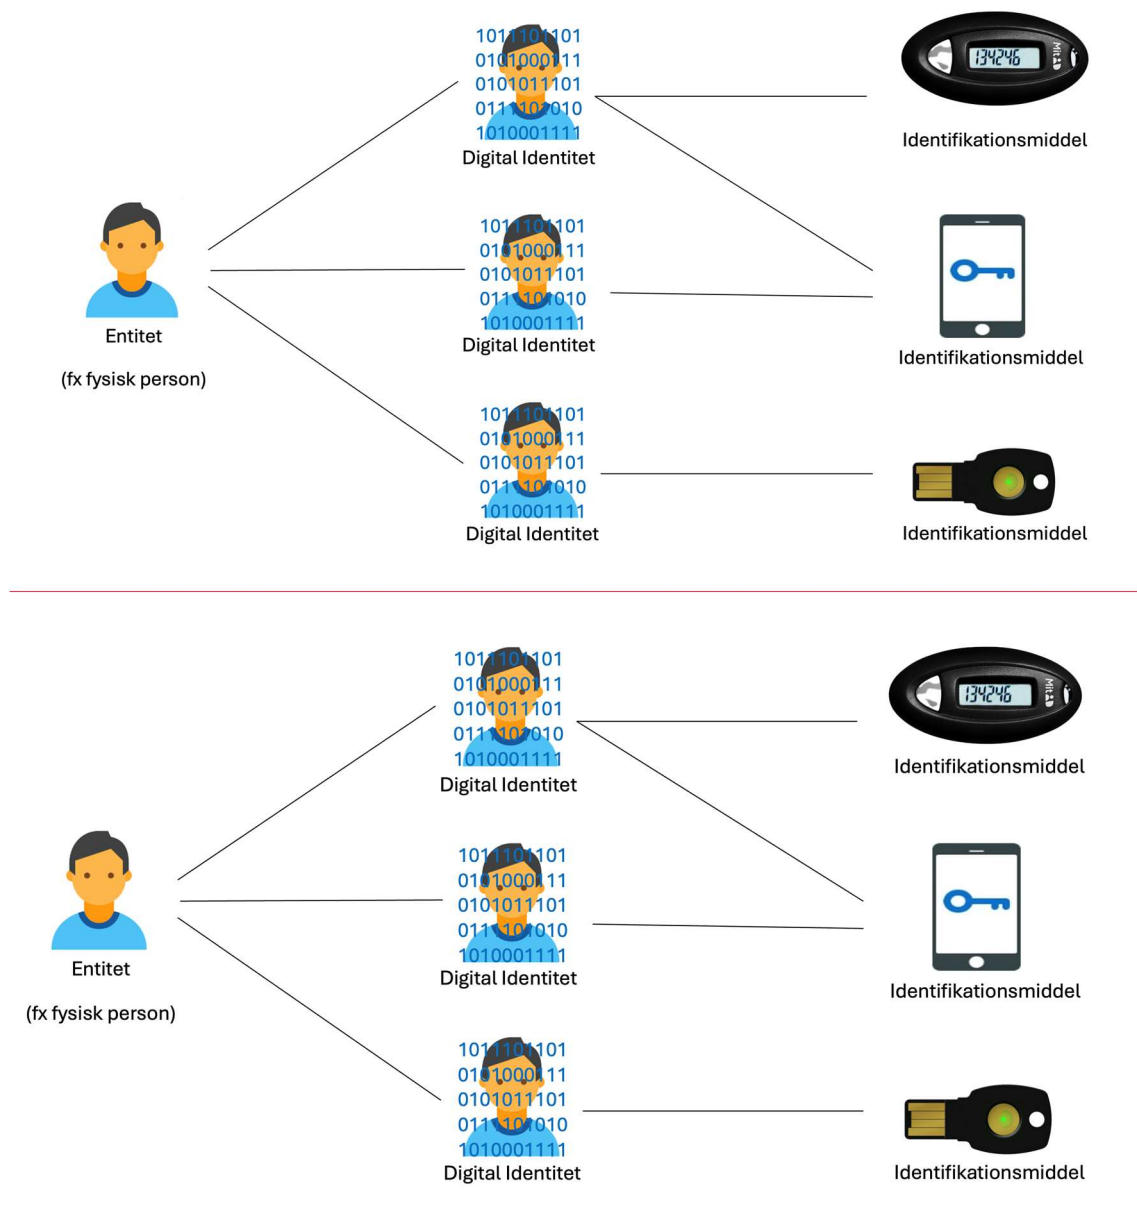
1011101101
0101000111
0101011101
0111101010
1010001111
Digital Identitet

134246
MitID
Identifikationsmiddel

Entitet

(fx fysisk person)

1011101101
0101000111
0101011101
0111101010
1010001111
Digital Identitet

Identifikationsmiddel

1011101101
0101000111
0101011101
0111101010
1010001111
Digital Identitet

Identifikationsmiddel

1011101101
0101000111
0101011101
0111101010
1010001111
Digital Identitet

134246
MitID
Identifikationsmiddel

Entitet

(fx fysisk person)

1011101101
0101000111
0101011101
0111101010
1010001111
Digital Identitet

Identifikationsmiddel

1011101101
0101000111
0101011101
0111101010
1010001111
Digital Identitet

Identifikationsmiddel